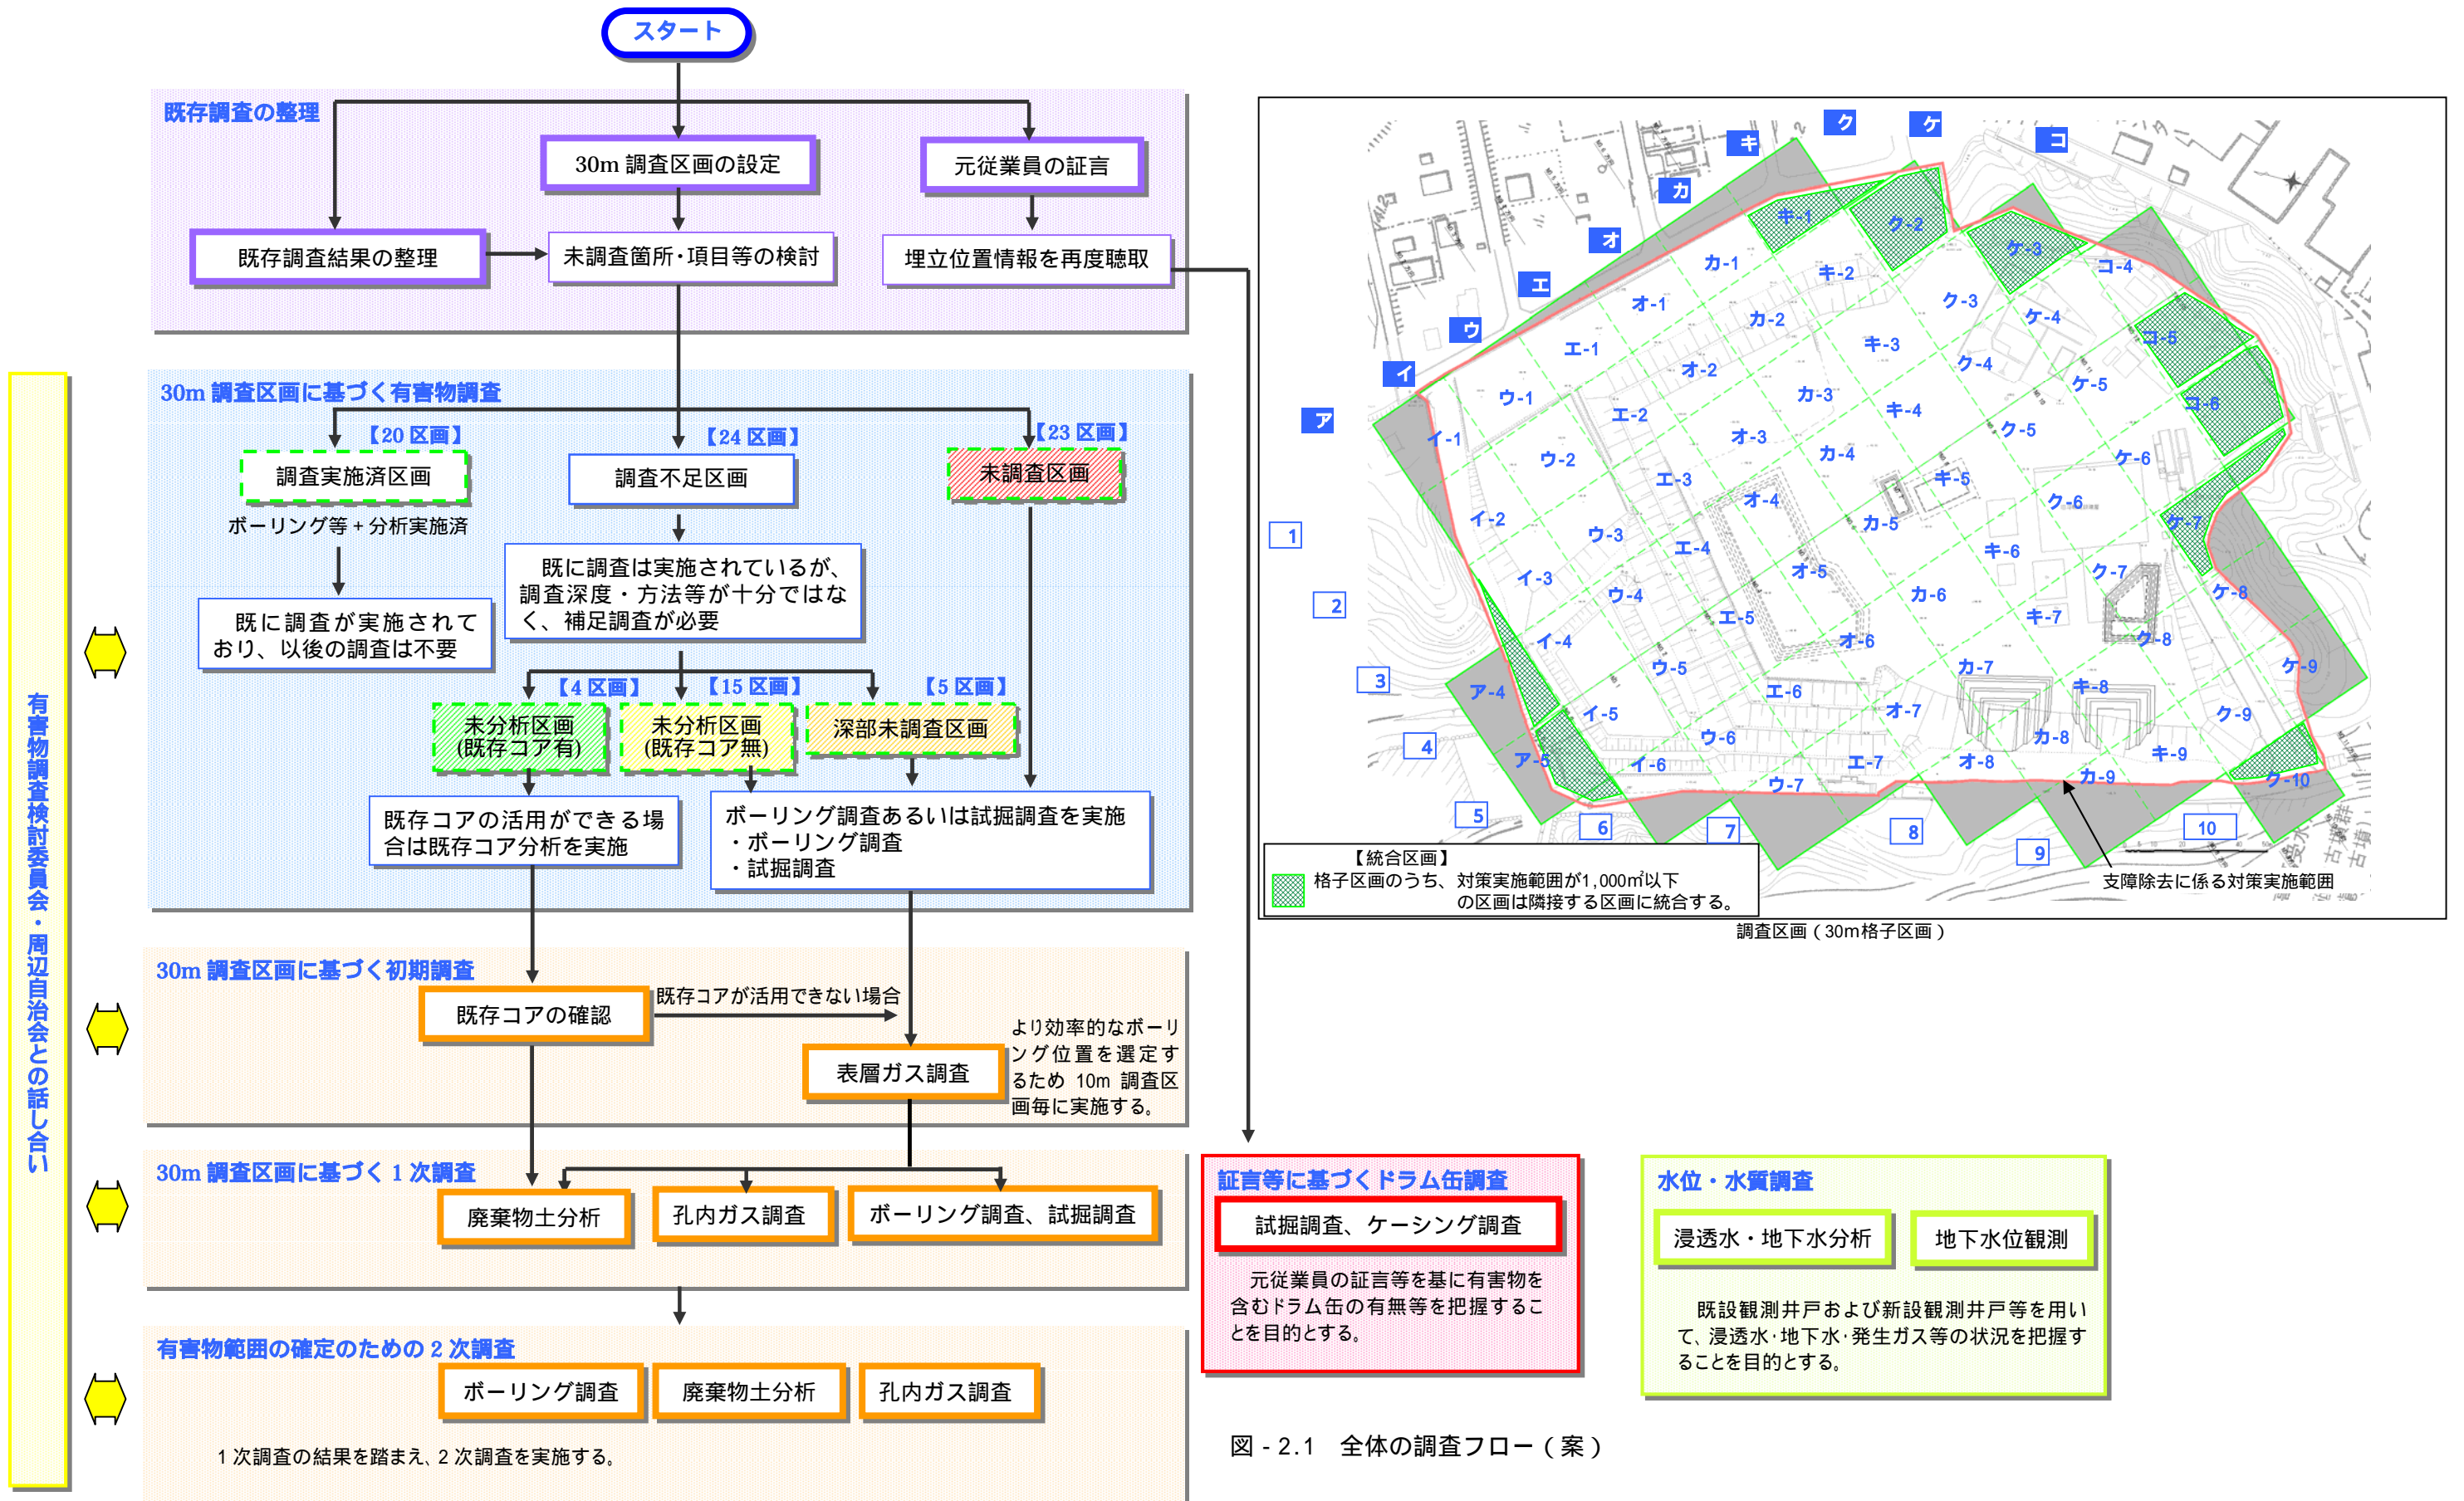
スタート

既存調査の整理

30m 調査区画の設定

元従業員の証言

既存調査結果の整理

未調査箇所・項目等の検討

埋立位置情報を再度聴取

30m 調査区画に基づく有害物調査

【20 区画】

【24 区画】

【23 区画】

調査実施済区画

調査不足区画

未調査区画

ボーリング等＋分析実施済

既に調査は実施されているが、調査深度・方法等が十分ではなく、補足調査が必要

既に調査が実施されており、以後の調査は不要

【4 区画】

【15 区画】

【5 区画】

未分析区画 (既存コア有)

未分析区画 (既存コア無)

深部未調査区画

既存コアの活用ができる場合は既存コア分析を実施

ボーリング調査あるいは試掘調査を実施
・ボーリング調査
・試掘調査

30m 調査区画に基づく初期調査

既存コアの確認

既存コアが活用できない場合

表層ガス調査

より効率的なボーリング位置を選定するため 10m 調査区画毎に実施する。

30m 調査区画に基づく 1 次調査

廃棄物土分析

孔内ガス調査

ボーリング調査、試掘調査

有害物範囲の確定のための 2 次調査

ボーリング調査

廃棄物土分析

孔内ガス調査

1 次調査の結果を踏まえ、2 次調査を実施する。

有害物調査検討委員会・周辺自治会との話し合い

ア イ ウ エ オ カ キ ク ケ コ

1 2 3 4 5 6 7 8 9 10

キ-1 ク-2 ケ-3 コ-4 カ-1 キ-2 ク-3 ケ-4 コ-5 オ-1 カ-2 キ-3 ク-4 ケ-5 コ-6 エ-1 オ-2 カ-3 キ-4 ク-5 ケ-6 ウ-1 エ-2 オ-3 カ-4 キ-5 ク-6 ケ-7 イ-1 ウ-2 エ-3 オ-4 カ-5 キ-6 ク-7 ケ-8 イ-2 ウ-3 エ-4 オ-5 カ-6 キ-7 ク-8 ケ-9 イ-3 ウ-4 エ-5 オ-6 カ-7 キ-8 ク-9 イ-4 ウ-5 エ-6 オ-7 カ-8 キ-9 ク-10 ア-4 イ-5 ウ-6 エ-7 オ-8 カ-9 ア-5 イ-6 ウ-7

【統合区画】
格子区画のうち、対策実施範囲が1,000㎡以下の区画は隣接する区画に統合する。

支障除去に係る対策実施範囲

調査区画 ( 30m格子区画 )

証言等に基づくドラム缶調査

試掘調査、ケーシング調査

元従業員の証言等を基に有害物を含むドラム缶の有無等を把握することを目的とする。

水位・水質調査

浸透水・地下水分析

地下水位観測

既設観測井戸および新設観測井戸等を用いて、浸透水･地下水･発生ガス等の状況を把握することを目的とする。

図 - 2.1　全体の調査フロー ( 案 )